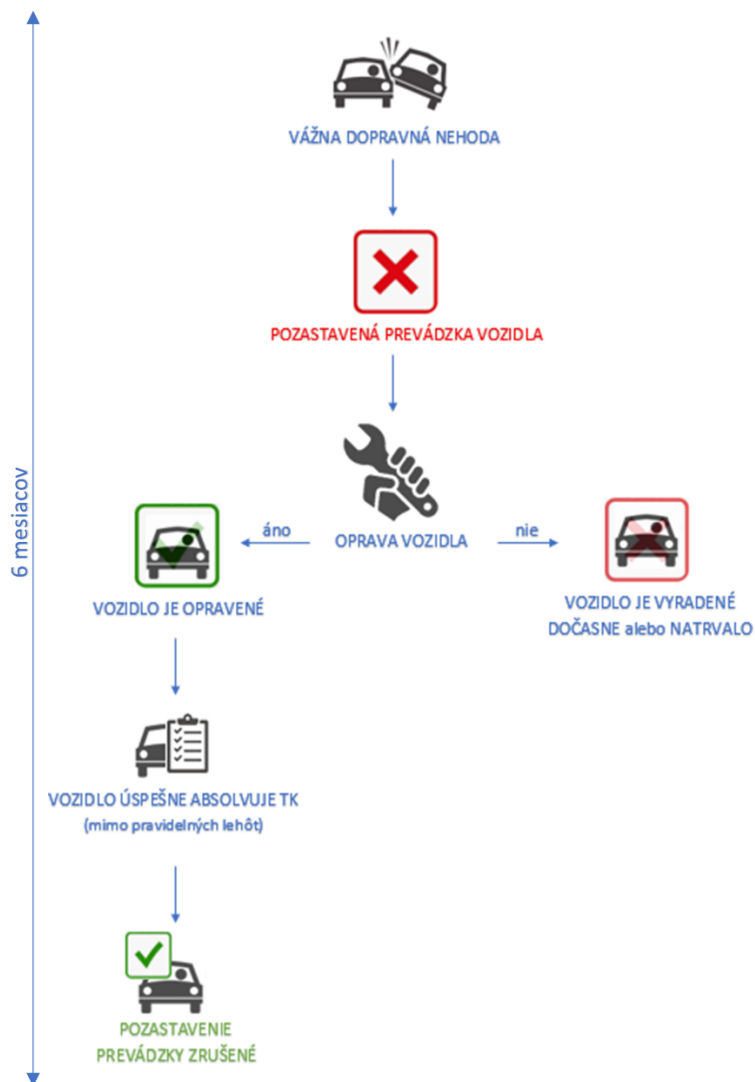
6 mesiacov

VÁŽNA DOPRAVNÁ NEHODA

POZASTAVENÁ PREVÁDZKA VOZIDLA

áno

OPRAVA VOZIDLA

nie

VOZIDLO JE OPRAVENÉ

VOZIDLO JE VYRADENÉ DOČASNE alebo NATRVALO

VOZIDLO ÚSPEŠNE ABSOLVUJE TK
(mimo pravidelných lehôt)

POZASTAVENIE PREVÁDZKY ZRUŠENÉ